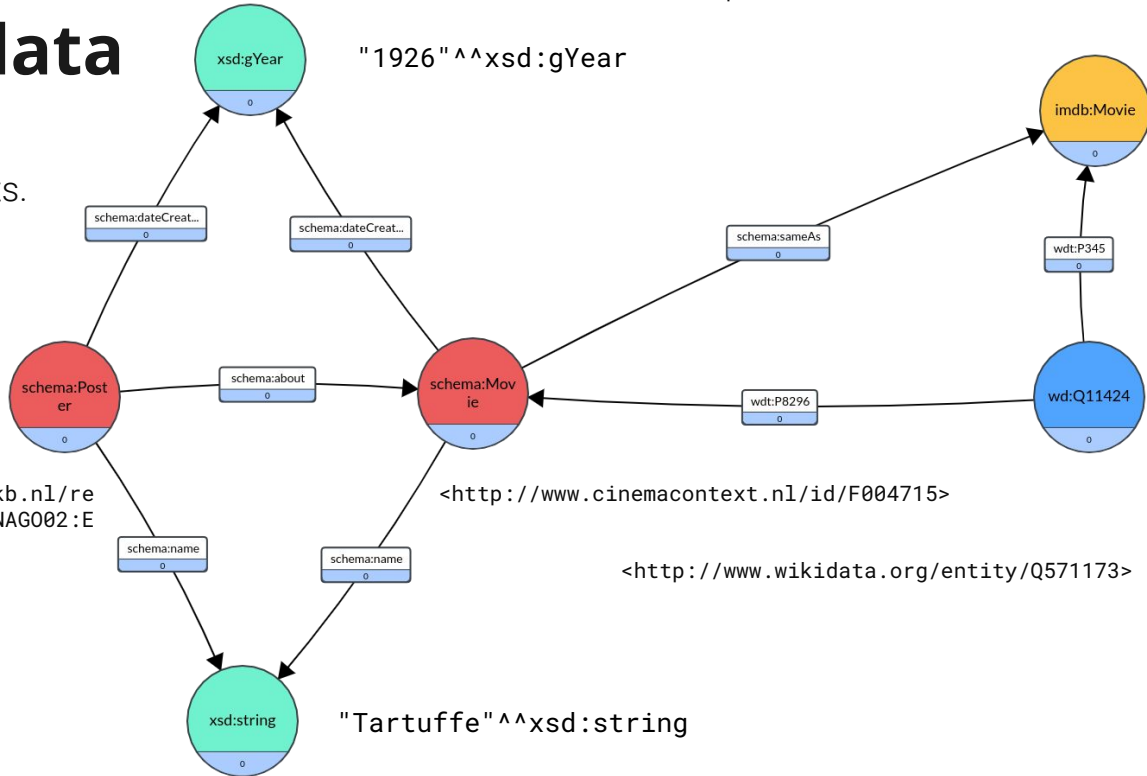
data

S.

xsd:gYear
0

"1926"^^xsd:gYear

imdb:Movie
0

schema:dateCreat...
0

schema:dateCreat...
0

schema:sameAs
0

wdt:P345
0

schema:Poster
0

schema:about
0

schema:Movie
0

wdt:P8296
0

wd:Q11424
0

kb.nl/re
NAGO02:E

<http://www.cinemacontext.nl/id/F004715>

schema:name
0

schema:name
0

<http://www.wikidata.org/entity/Q571173>

xsd:string
0

"Tartuffe"^^xsd:string